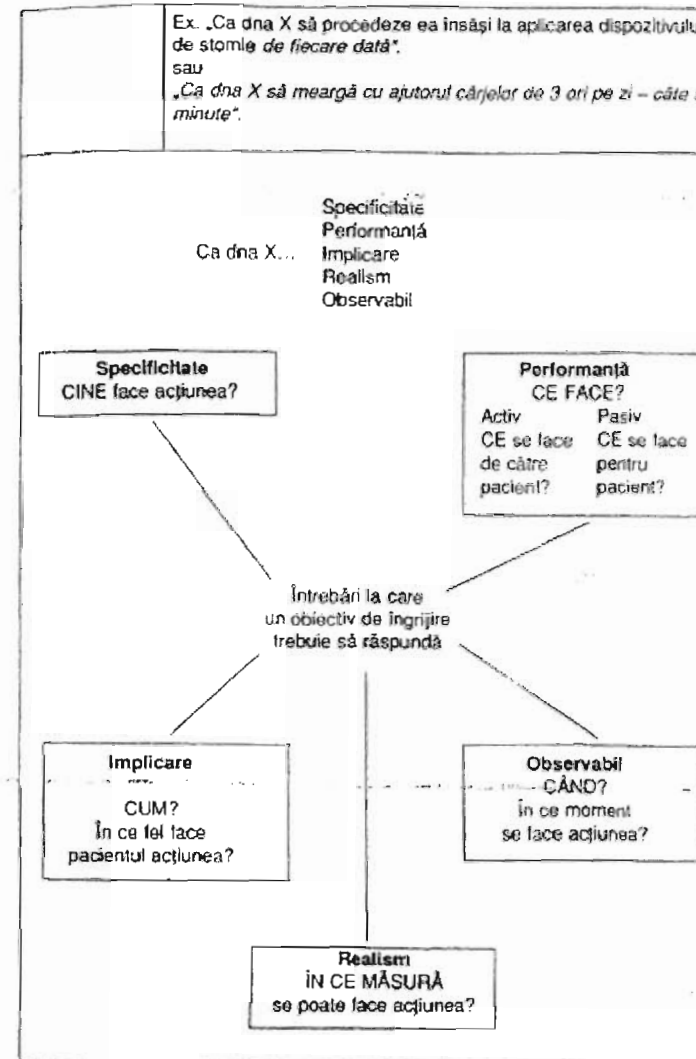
Ex. „Ca dna X să procedeze ea însăși la aplicarea dispozitivulu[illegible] de stomie de fiecare dată".
sau
„Ca dna X să meargă cu ajutorul cârjelor de 3 ori pe zi – câte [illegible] minute".

Ca dna X... Specificitate
Performanță
Implicare
Realism
Observabil

Specificitate
CINE face acțiunea?

Performanță
CE FACE?
Activ
CE se face de către pacient?
Pasiv
CE se face pentru pacient?

Întrebări la care un obiectiv de îngrijire trebuie să răspundă

Implicare
CUM?
În ce fel face pacientul acțiunea?

Observabil
CÂND?
În ce moment se face acțiunea?

Realism
ÎN CE MĂSURĂ
se poate face acțiunea?